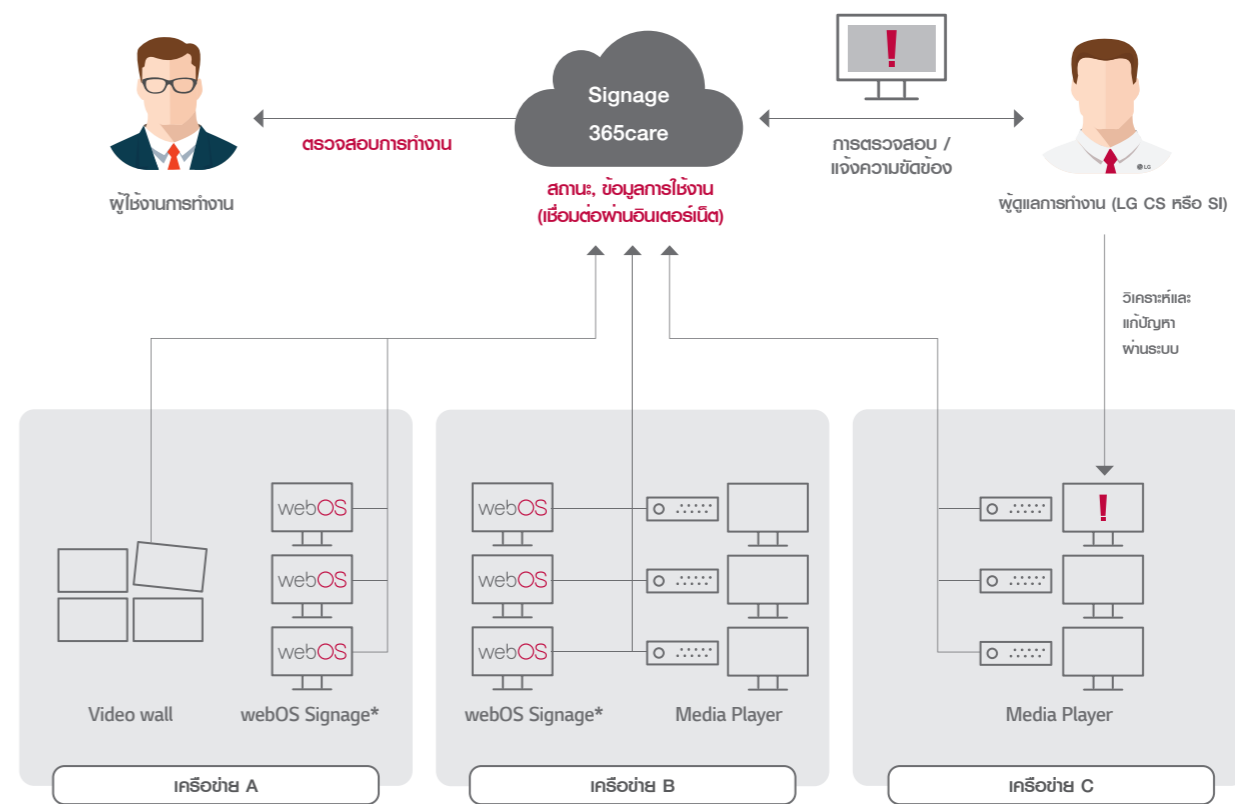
Signage
365care

ตรวจสอบการทำงาน

ผู้ใช้งานการทำงาน

สถานะ, ข้อมูลการใช้งาน
(เชื่อมต่อผ่านอินเตอร์เน็ต)

!

การตรวจสอบ /
แจ้งความขัดข้อง

LG

ผู้ดูแลการทำงาน (LG CS หรือ SI)

วิเคราะห์และ
แก้ปัญหา
ผ่านระบบ

webOS
webOS
webOS

Video wall

webOS Signage*

เครือข่าย A

webOS
webOS
webOS

webOS Signage*

Media Player

เครือข่าย B

!

Media Player

เครือข่าย C